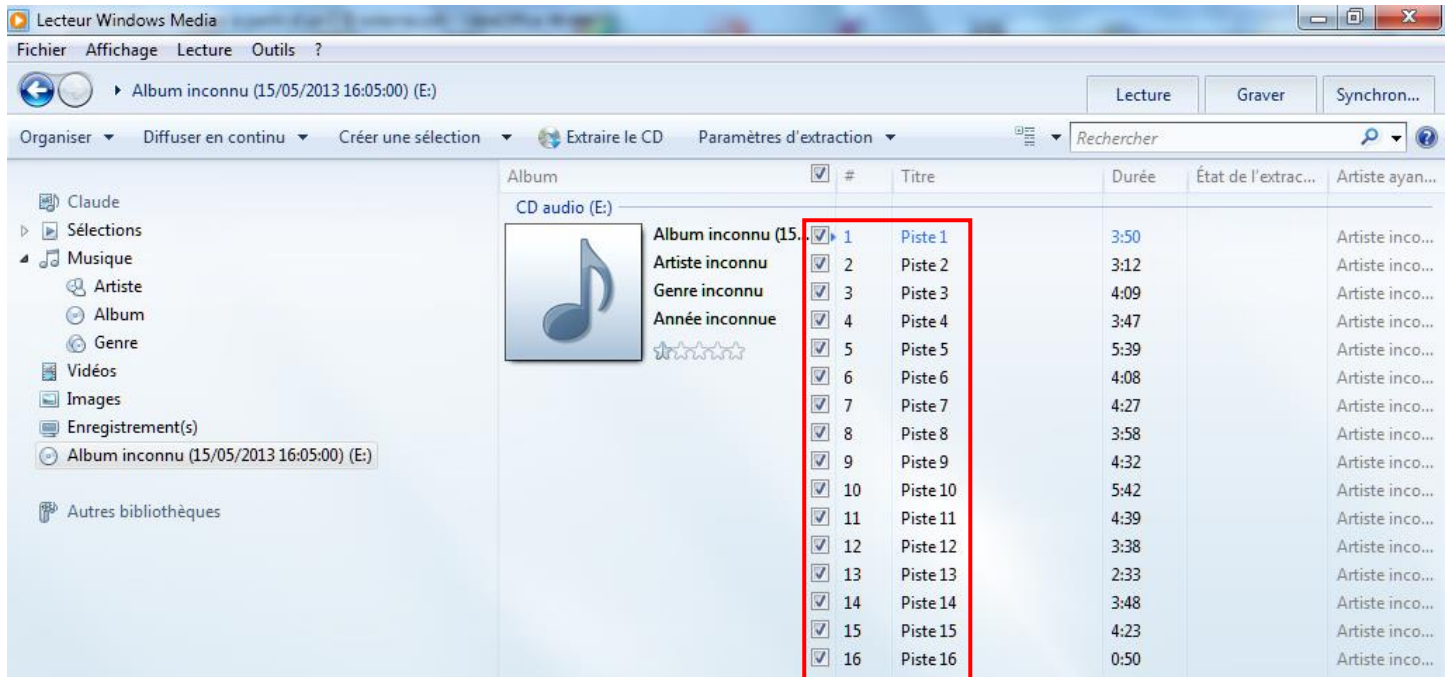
Lecteur Windows Media

Fichier Affichage Lecture Outils ?

Album inconnu (15/05/2013 16:05:00) (E:)

Lecture Graver Synchron...

Organiser ▾ Diffuser en continu ▾ Créer une sélection ▾ Extraire le CD Paramètres d'extraction ▾

Rechercher

Claude
Sélections
Musique
Artiste
Album
Genre
Vidéos
Images
Enregistrement(s)
Album inconnu (15/05/2013 16:05:00) (E:)

Autres bibliothèques

Album

CD audio (E:)

Album inconnu (15...
Artiste inconnu
Genre inconnu
Année inconnue

| # | Titre | Durée | État de l'extrac... | Artiste ayan... |
|---|---|---|---|---|
| 1 | Piste 1 | 3:50 | | Artiste inco... |
| 2 | Piste 2 | 3:12 | | Artiste inco... |
| 3 | Piste 3 | 4:09 | | Artiste inco... |
| 4 | Piste 4 | 3:47 | | Artiste inco... |
| 5 | Piste 5 | 5:39 | | Artiste inco... |
| 6 | Piste 6 | 4:08 | | Artiste inco... |
| 7 | Piste 7 | 4:27 | | Artiste inco... |
| 8 | Piste 8 | 3:58 | | Artiste inco... |
| 9 | Piste 9 | 4:32 | | Artiste inco... |
| 10 | Piste 10 | 5:42 | | Artiste inco... |
| 11 | Piste 11 | 4:39 | | Artiste inco... |
| 12 | Piste 12 | 3:38 | | Artiste inco... |
| 13 | Piste 13 | 2:33 | | Artiste inco... |
| 14 | Piste 14 | 3:48 | | Artiste inco... |
| 15 | Piste 15 | 4:23 | | Artiste inco... |
| 16 | Piste 16 | 0:50 | | Artiste inco... |